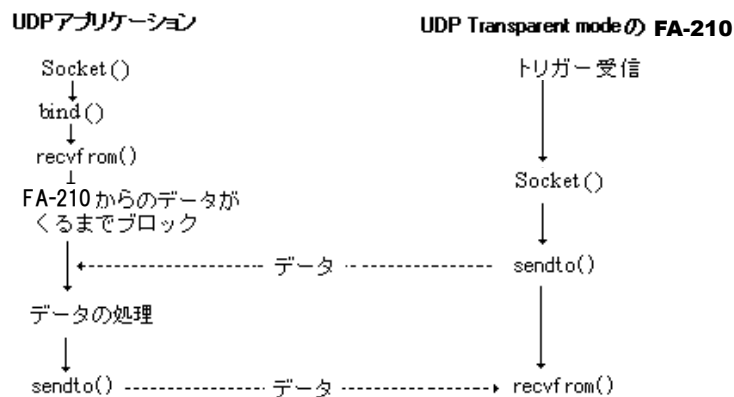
UDPアプリケーション

Socket()

bind()

recvfrom()

FA-210からのデータがくるまでブロック

データの処理

sendto()

UDP Transparent modeの FA-210

トリガー受信

Socket()

sendto()

recvfrom()

データ

データ